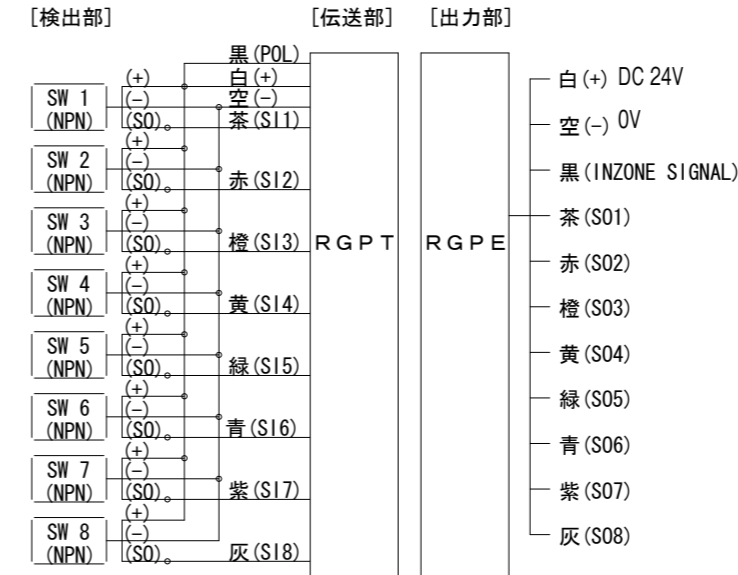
[検出部]

[伝送部]

[出力部]

黒(POL)
白(+)
空(−)
茶(SI1)
赤(SI2)
橙(SI3)
黄(SI4)
緑(SI5)
青(SI6)
紫(SI7)
灰(SI8)

SW 1 (NPN) (+) (−) (SO)
SW 2 (NPN) (+) (−) (SO)
SW 3 (NPN) (+) (−) (SO)
SW 4 (NPN) (+) (−) (SO)
SW 5 (NPN) (+) (−) (SO)
SW 6 (NPN) (+) (−) (SO)
SW 7 (NPN) (+) (−) (SO)
SW 8 (NPN) (+) (−) (SO)

RGPT

RGPE

白(+) DC 24V
空(−) 0V
黒(INZONE SIGNAL)
茶(SO1)
赤(SO2)
橙(SO3)
黄(SO4)
緑(SO5)
青(SO6)
紫(SO7)
灰(SO8)